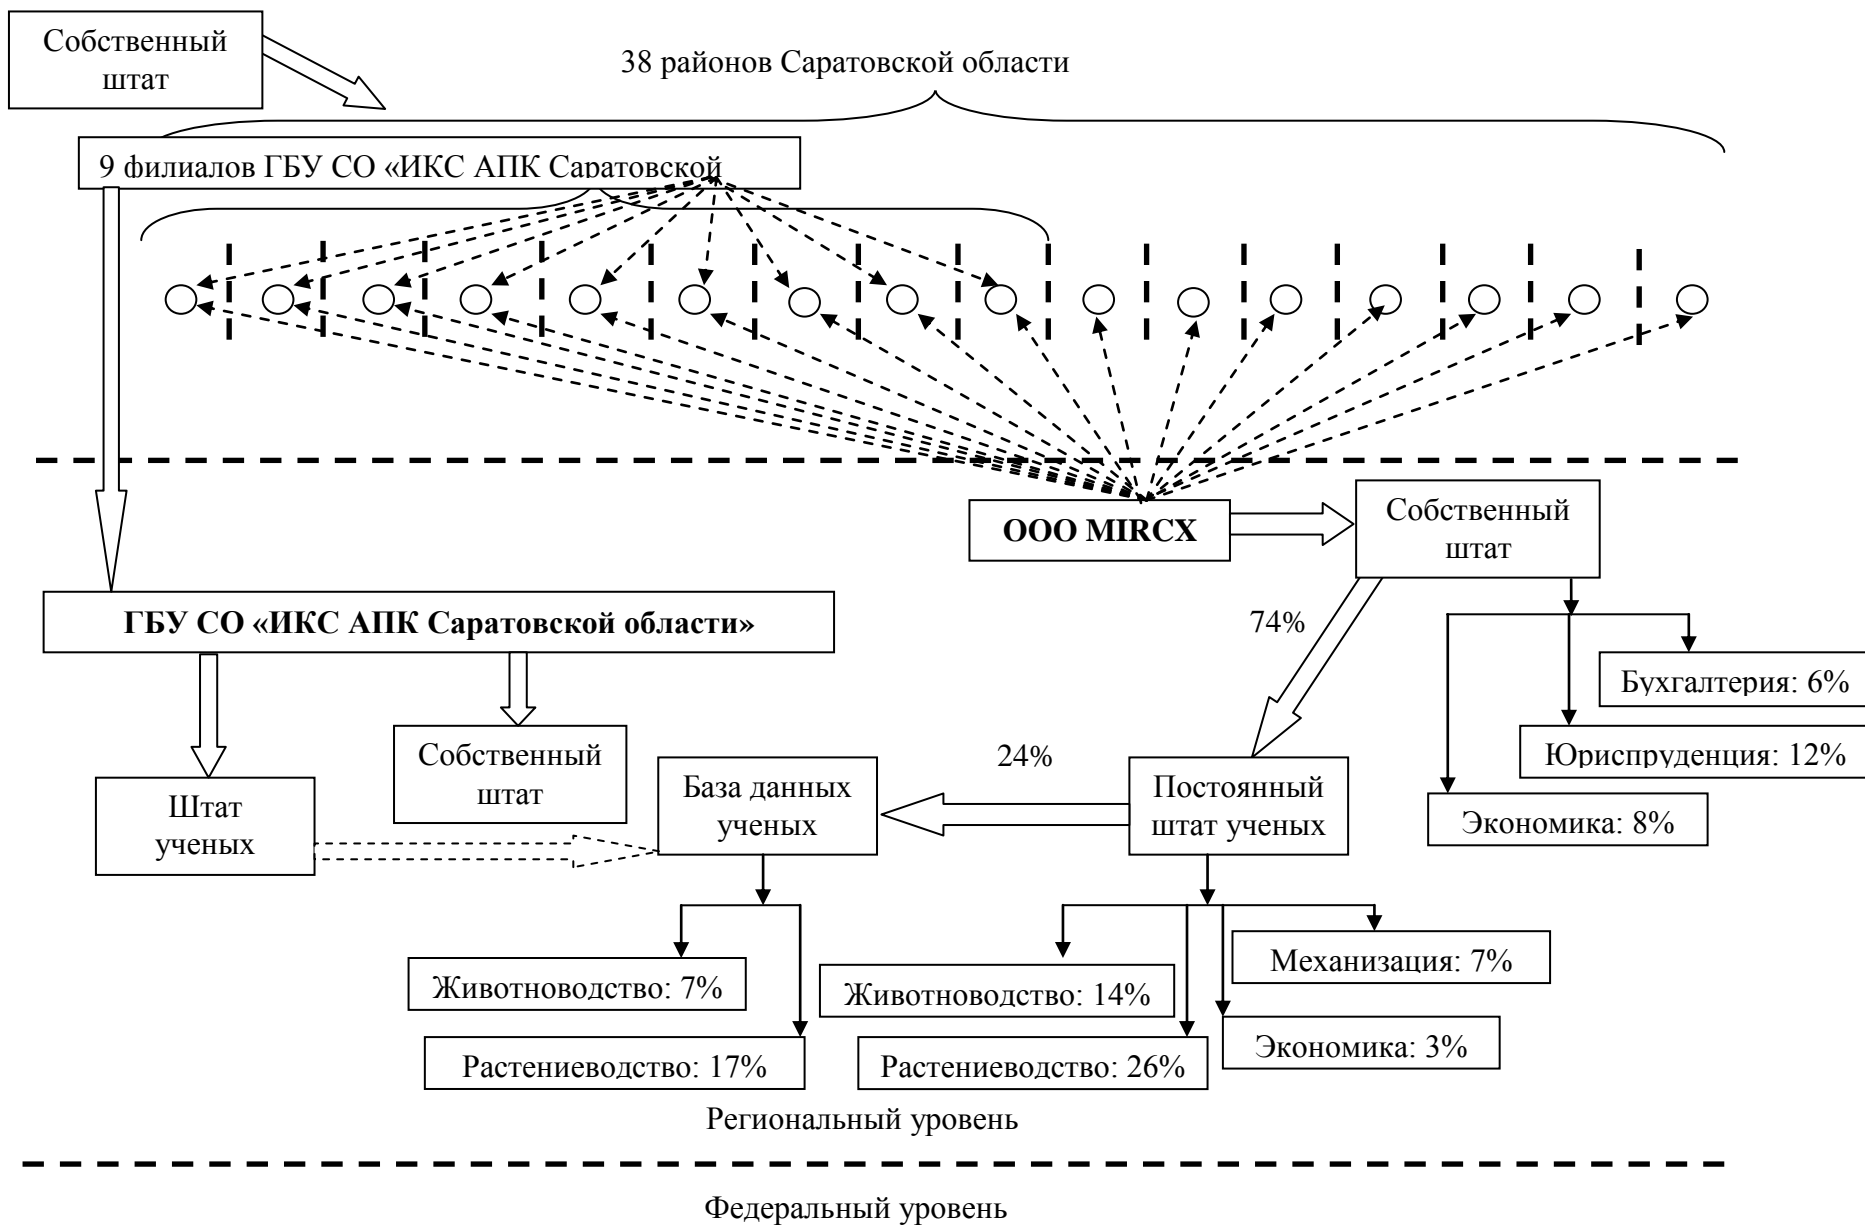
Собственный штат

38 районов Саратовской области

9 филиалов ГБУ СО «ИКС АПК Саратовской

ООО MIRCX

Собственный штат

ГБУ СО «ИКС АПК Саратовской области»

74%

Бухгалтерия: 6%

Юриспруденция: 12%

Экономика: 8%

Штат ученых

Собственный штат

24%

База данных ученых

Постоянный штат ученых

Животноводство: 7%

Растениеводство: 17%

Механизация: 7%

Животноводство: 14%

Экономика: 3%

Растениеводство: 26%

Региональный уровень

Федеральный уровень